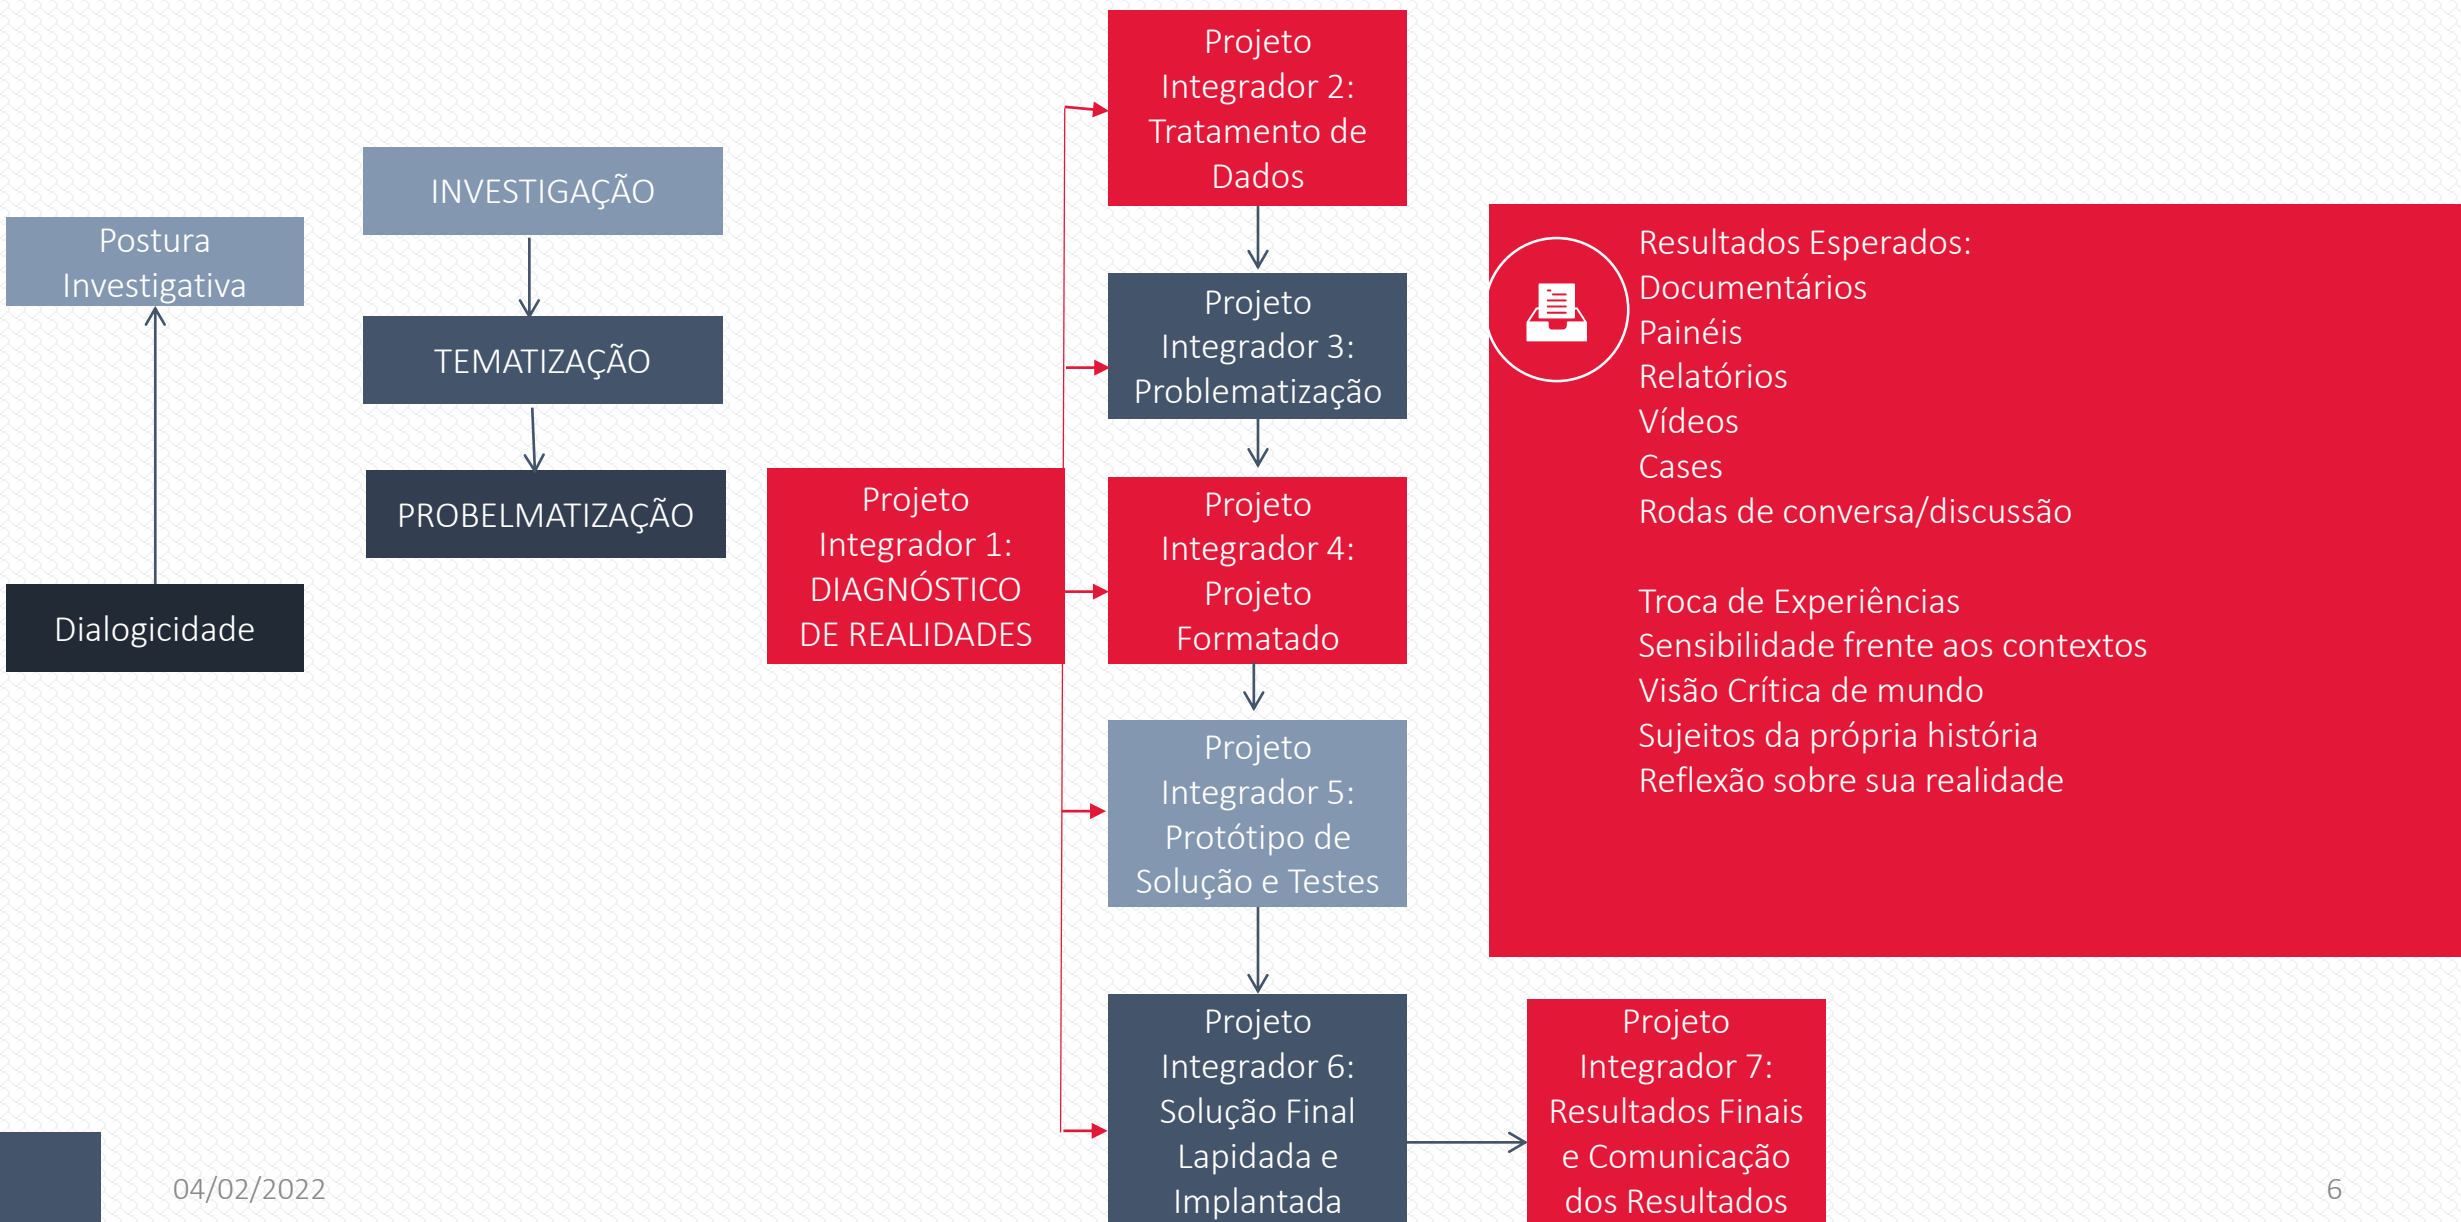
Postura Investigativa

Dialogicidade

INVESTIGAÇÃO

TEMATIZAÇÃO

PROBELMATIZAÇÃO

Projeto Integrador 1: DIAGNÓSTICO DE REALIDADES

Projeto Integrador 2: Tratamento de Dados

Projeto Integrador 3: Problematização

Projeto Integrador 4: Projeto Formatado

Projeto Integrador 5: Protótipo de Solução e Testes

Projeto Integrador 6: Solução Final Lapidada e Implantada

Projeto Integrador 7: Resultados Finais e Comunicação dos Resultados

Resultados Esperados:
Documentários
Painéis
Relatórios
Vídeos
Cases
Rodas de conversa/discussão

Troca de Experiências
Sensibilidade frente aos contextos
Visão Crítica de mundo
Sujeitos da própria história
Reflexão sobre sua realidade

04/02/2022

6